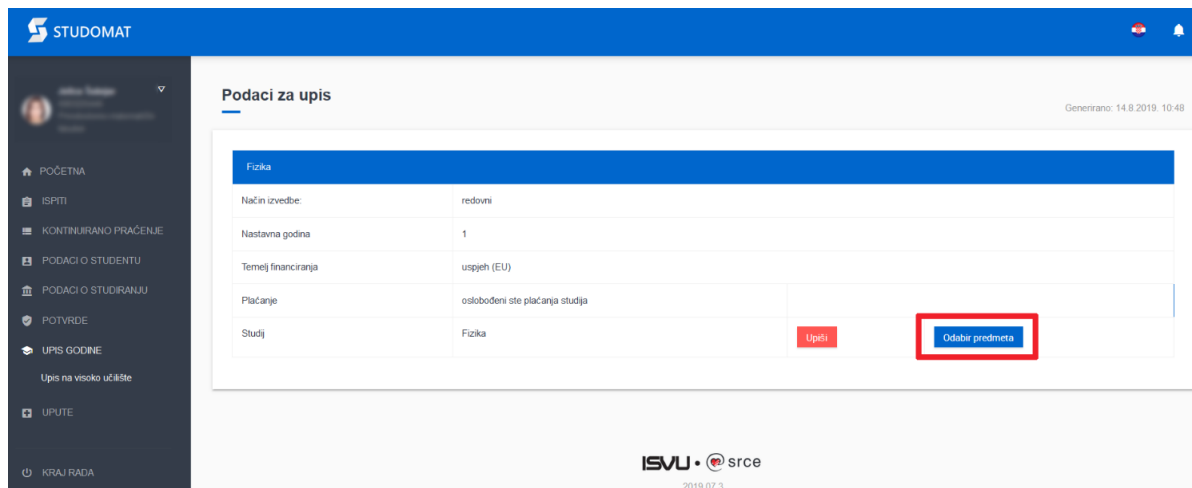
STUDOMAT

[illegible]

POČETNA
ISPITI
KONTINUIRANO PRAĆENJE
PODACI O STUDENTU
PODACI O STUDIRANJU
POTVRDE
UPIS GODINE
Upis na visoko učilište
UPUTE
KRAJ RADA

Podaci za upis

Generirano: 14.8.2019. 10:48

| Fizika | | | |
|---|---|---|---|
| Način izvedbe: | redovni | | |
| Nastavna godina | 1 | | |
| Temelj financiranja | uspjeh (EU) | | |
| Plaćanje | oslobođeni ste plaćanja studija | | |
| Studij | Fizika | Upiši | Odabir predmeta |

ISVU • srce
2019.07.3